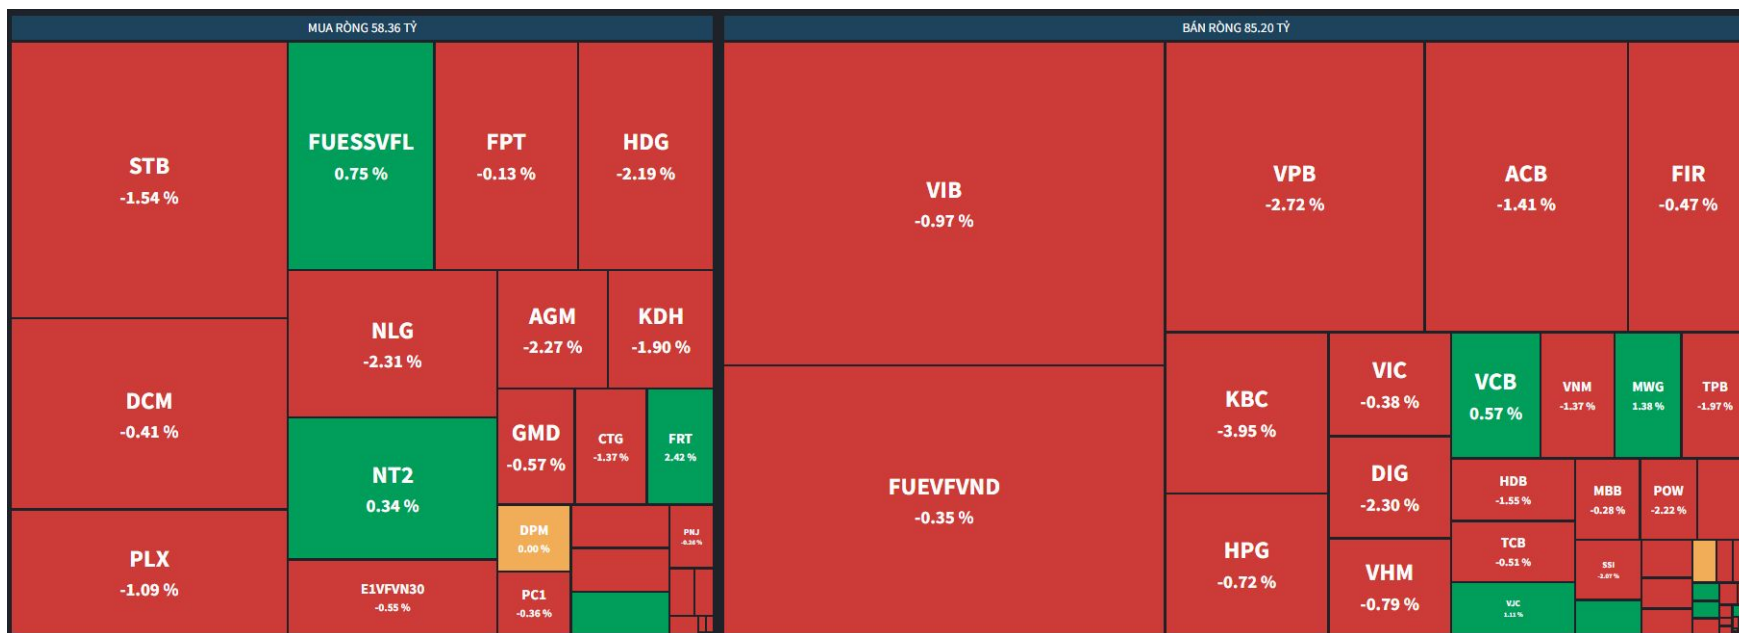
MUA RÒNG 58.36 TỶ

STB
-1.54 %

FUESSVFL
0.75 %

FPT
-0.13 %

HDG
-2.19 %

NLG
-2.31 %

AGM
-2.27 %

KDH
-1.90 %

DCM
-0.41 %

NT2
0.34 %

GMD
-0.57 %

CTG
-1.37 %

FRT
2.42 %

DPM
0.00 %

PNJ
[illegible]

PLX
-1.09 %

E1VFVN30
-0.55 %

PC1
-0.36 %

BÁN RÒNG 85.20 TỶ

VIB
-0.97 %

VPB
-2.72 %

ACB
-1.41 %

FIR
-0.47 %

FUEVFVND
-0.35 %

KBC
-3.95 %

VIC
-0.38 %

VCB
0.57 %

VNM
-1.37 %

MWG
1.38 %

TPB
-1.97 %

DIG
-2.30 %

HDB
-1.55 %

MBB
-0.28 %

POW
-2.22 %

HPG
-0.72 %

TCB
-0.51 %

SSI
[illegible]

VHM
-0.79 %

VJC
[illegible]